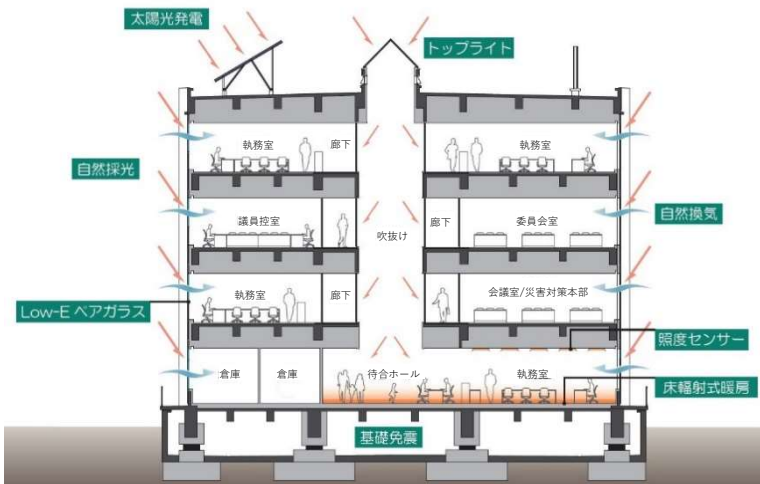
太陽光発電

トップライト

執務室

廊下

執務室

自然採光

議員控室

吹抜け

廊下

委員会室

自然換気

執務室

廊下

会議室/災害対策本部

Low-E ペアガラス

照度センサー

倉庫

倉庫

待合ホール

執務室

床輻射式暖房

基礎免震